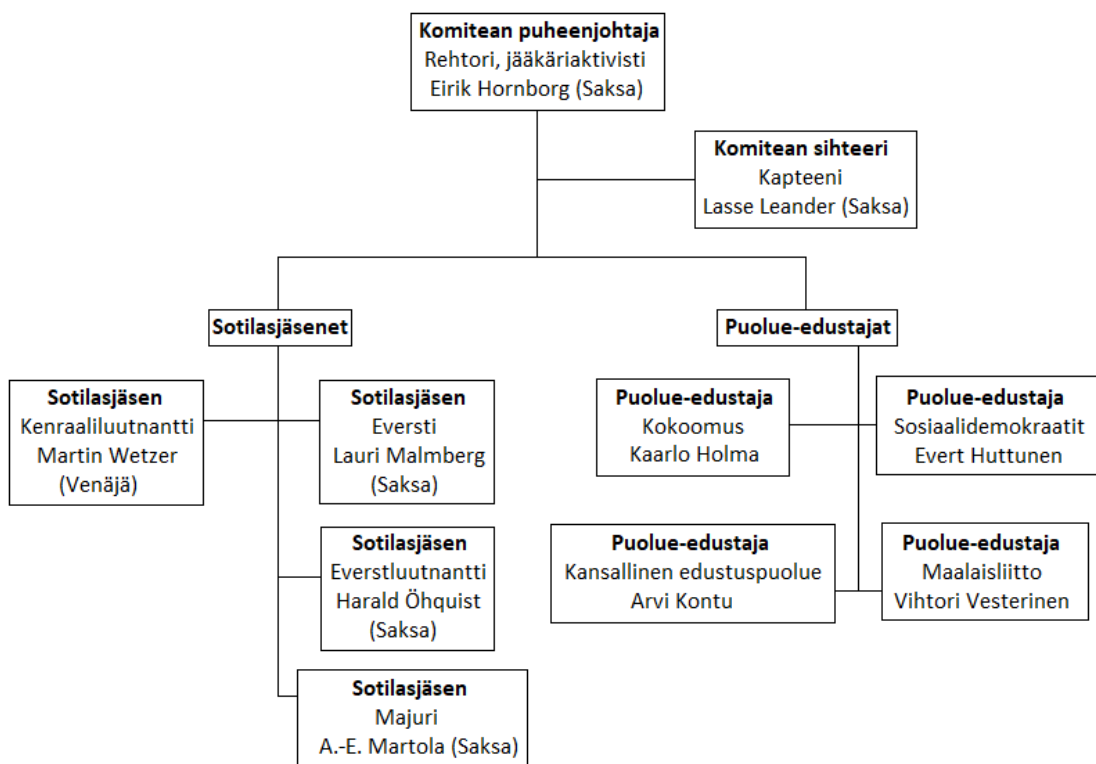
Komitean puheenjohtaja
Rehtori, jääkäriaktivisti
Eirik Hornborg (Saksa)

Komitean sihteeri
Kapteeni
Lasse Leander (Saksa)

Sotilasjäsenet

Puolue-edustajat

Sotilasjäsen
Kenraaliluutnantti
Martin Wetzer
(Venäjä)

Sotilasjäsen
Eversti
Lauri Malmberg
(Saksa)

Puolue-edustaja
Kokoomus
Kaarlo Holma

Puolue-edustaja
Sosiaalidemokraatit
Evert Huttunen

Sotilasjäsen
Everstluutnantti
Harald Öhquist
(Saksa)

Puolue-edustaja
Kansallinen edustuspuolue
Arvi Kontu

Puolue-edustaja
Maalaisliitto
Vihtori Vesterinen

Sotilasjäsen
Majuri
A.-E. Martola (Saksa)